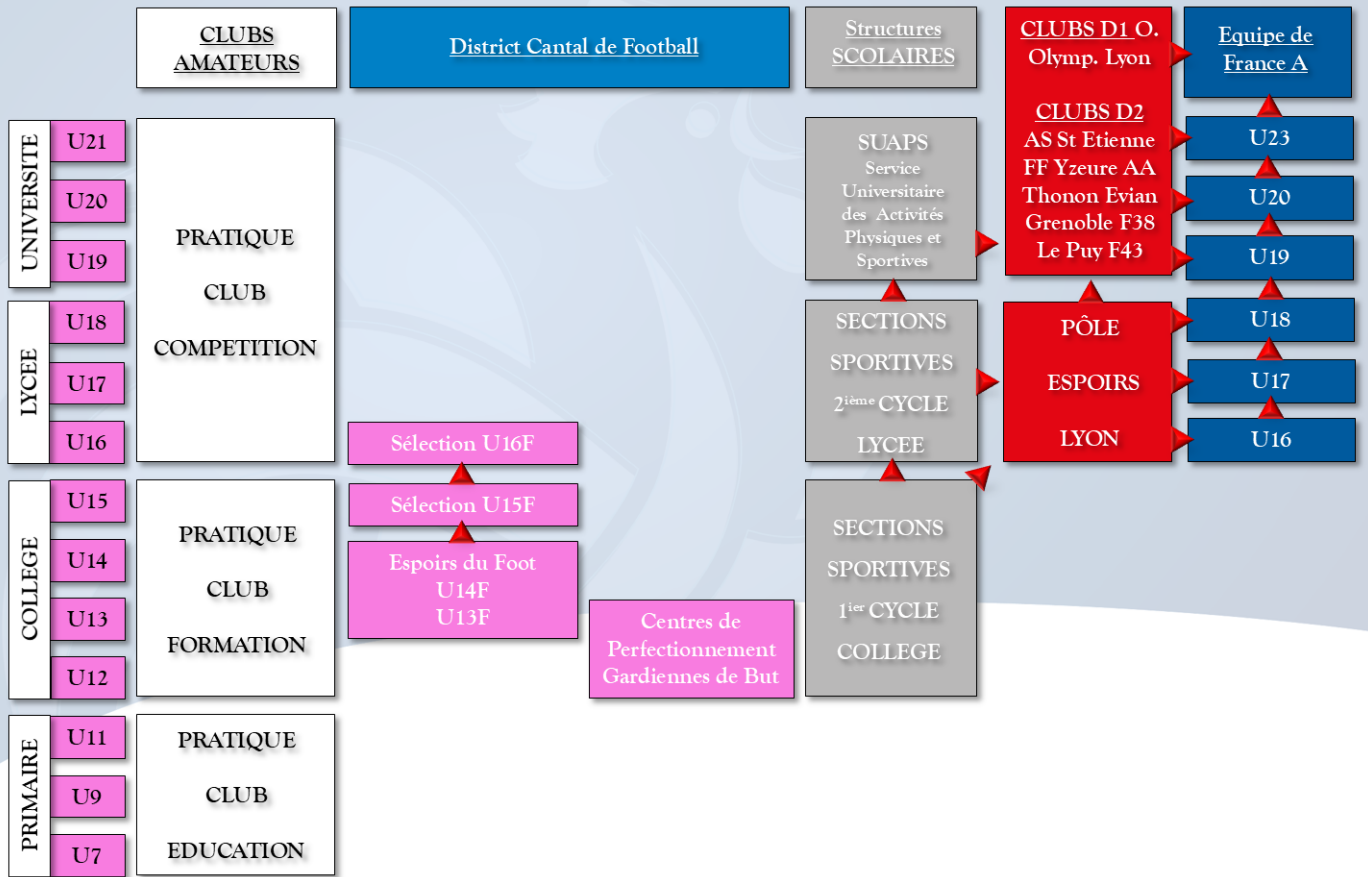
CLUBS AMATEURS

District Cantal de Football

Structures SCOLAIRES

CLUBS D1 O. Olymp. Lyon

CLUBS D2
AS St Etienne
FF Yzeure AA
Thonon Evian
Grenoble F38
Le Puy F43

Equipe de France A

U23

U20

U19

U18

U17

U16

UNIVERSITE

U21

U20

U19

LYCEE

U18

U17

U16

PRATIQUE
CLUB
COMPETITION

SUAPS
Service Universitaire des Activités Physiques et Sportives

SECTIONS SPORTIVES $2^{ième}$ CYCLE LYCEE

PÔLE
ESPOIRS
LYON

Sélection U16F

Sélection U15F

Espoirs du Foot
U14F
U13F

COLLEGE

U15

U14

U13

U12

PRATIQUE
CLUB
FORMATION

Centres de Perfectionnement Gardiennes de But

SECTIONS SPORTIVES $1^{ier}$ CYCLE COLLEGE

PRIMAIRE

U11

U9

U7

PRATIQUE
CLUB
EDUCATION